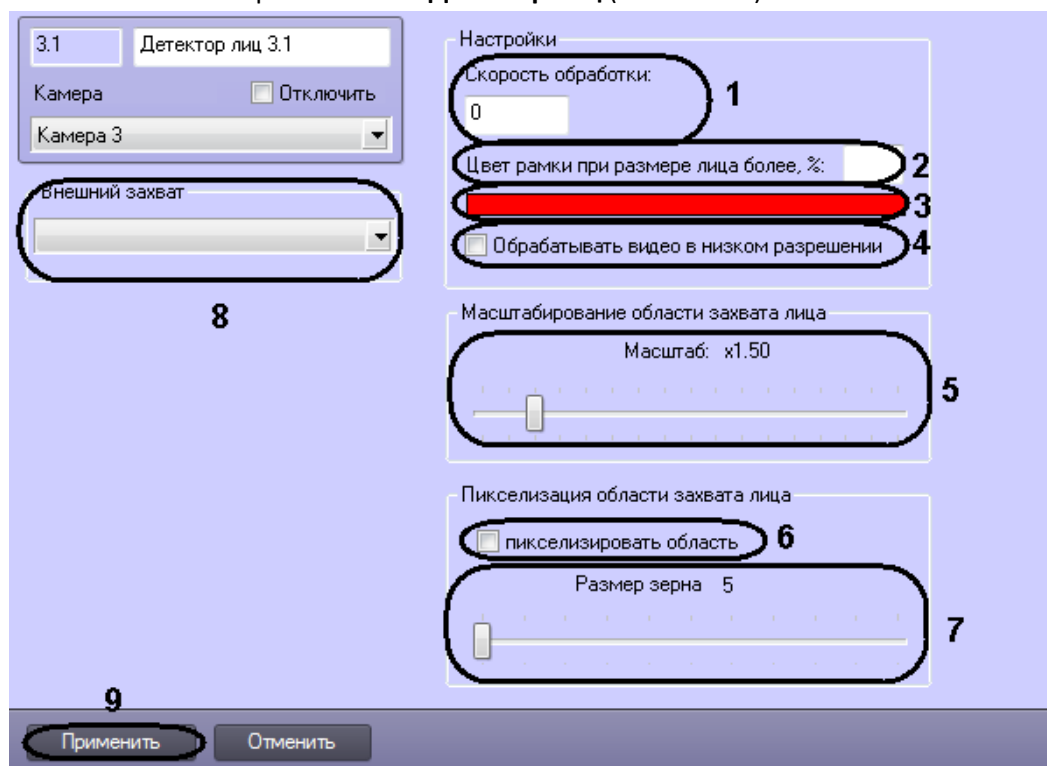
3.1

Детектор лиц 3.1

Камера

Отключить

Камера 3

Внешний захват

8

Настройки

Скорость обработки:

0

1

Цвет рамки при размере лица более, %:

2

3

Обрабатывать видео в низком разрешении

4

Масштабирование области захвата лица

Масштаб: x1.50

5

Пикселизация области захвата лица

пикселизировать область

6

Размер зерна 5

7

9

Применить

Отменить